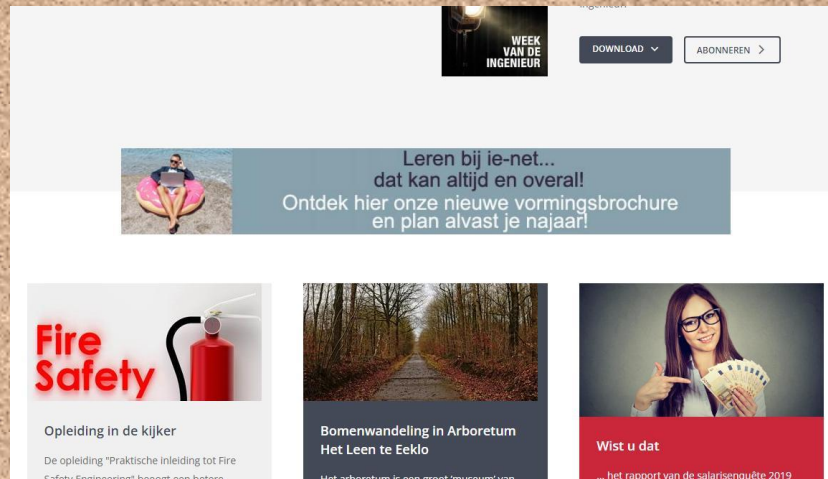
WEEK VAN DE INGENIEUR

DOWNLOAD

ABONNEREN

Leren bij ie-net...
dat kan altijd en overal!
Ontdek hier onze nieuwe vormingsbrochure
en plan alvast je najaar!

Fire Safety

Opleiding in de kijker

De opleiding "Praktische inleiding tot Fire Safety Engineering" beoogt een betere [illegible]

Bomenwandeling in Arboretum Het Leen te Eeklo

Het arboretum is een groot 'museum' van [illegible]

Wist u dat

... het rapport van de salarisenquête 2019 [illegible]